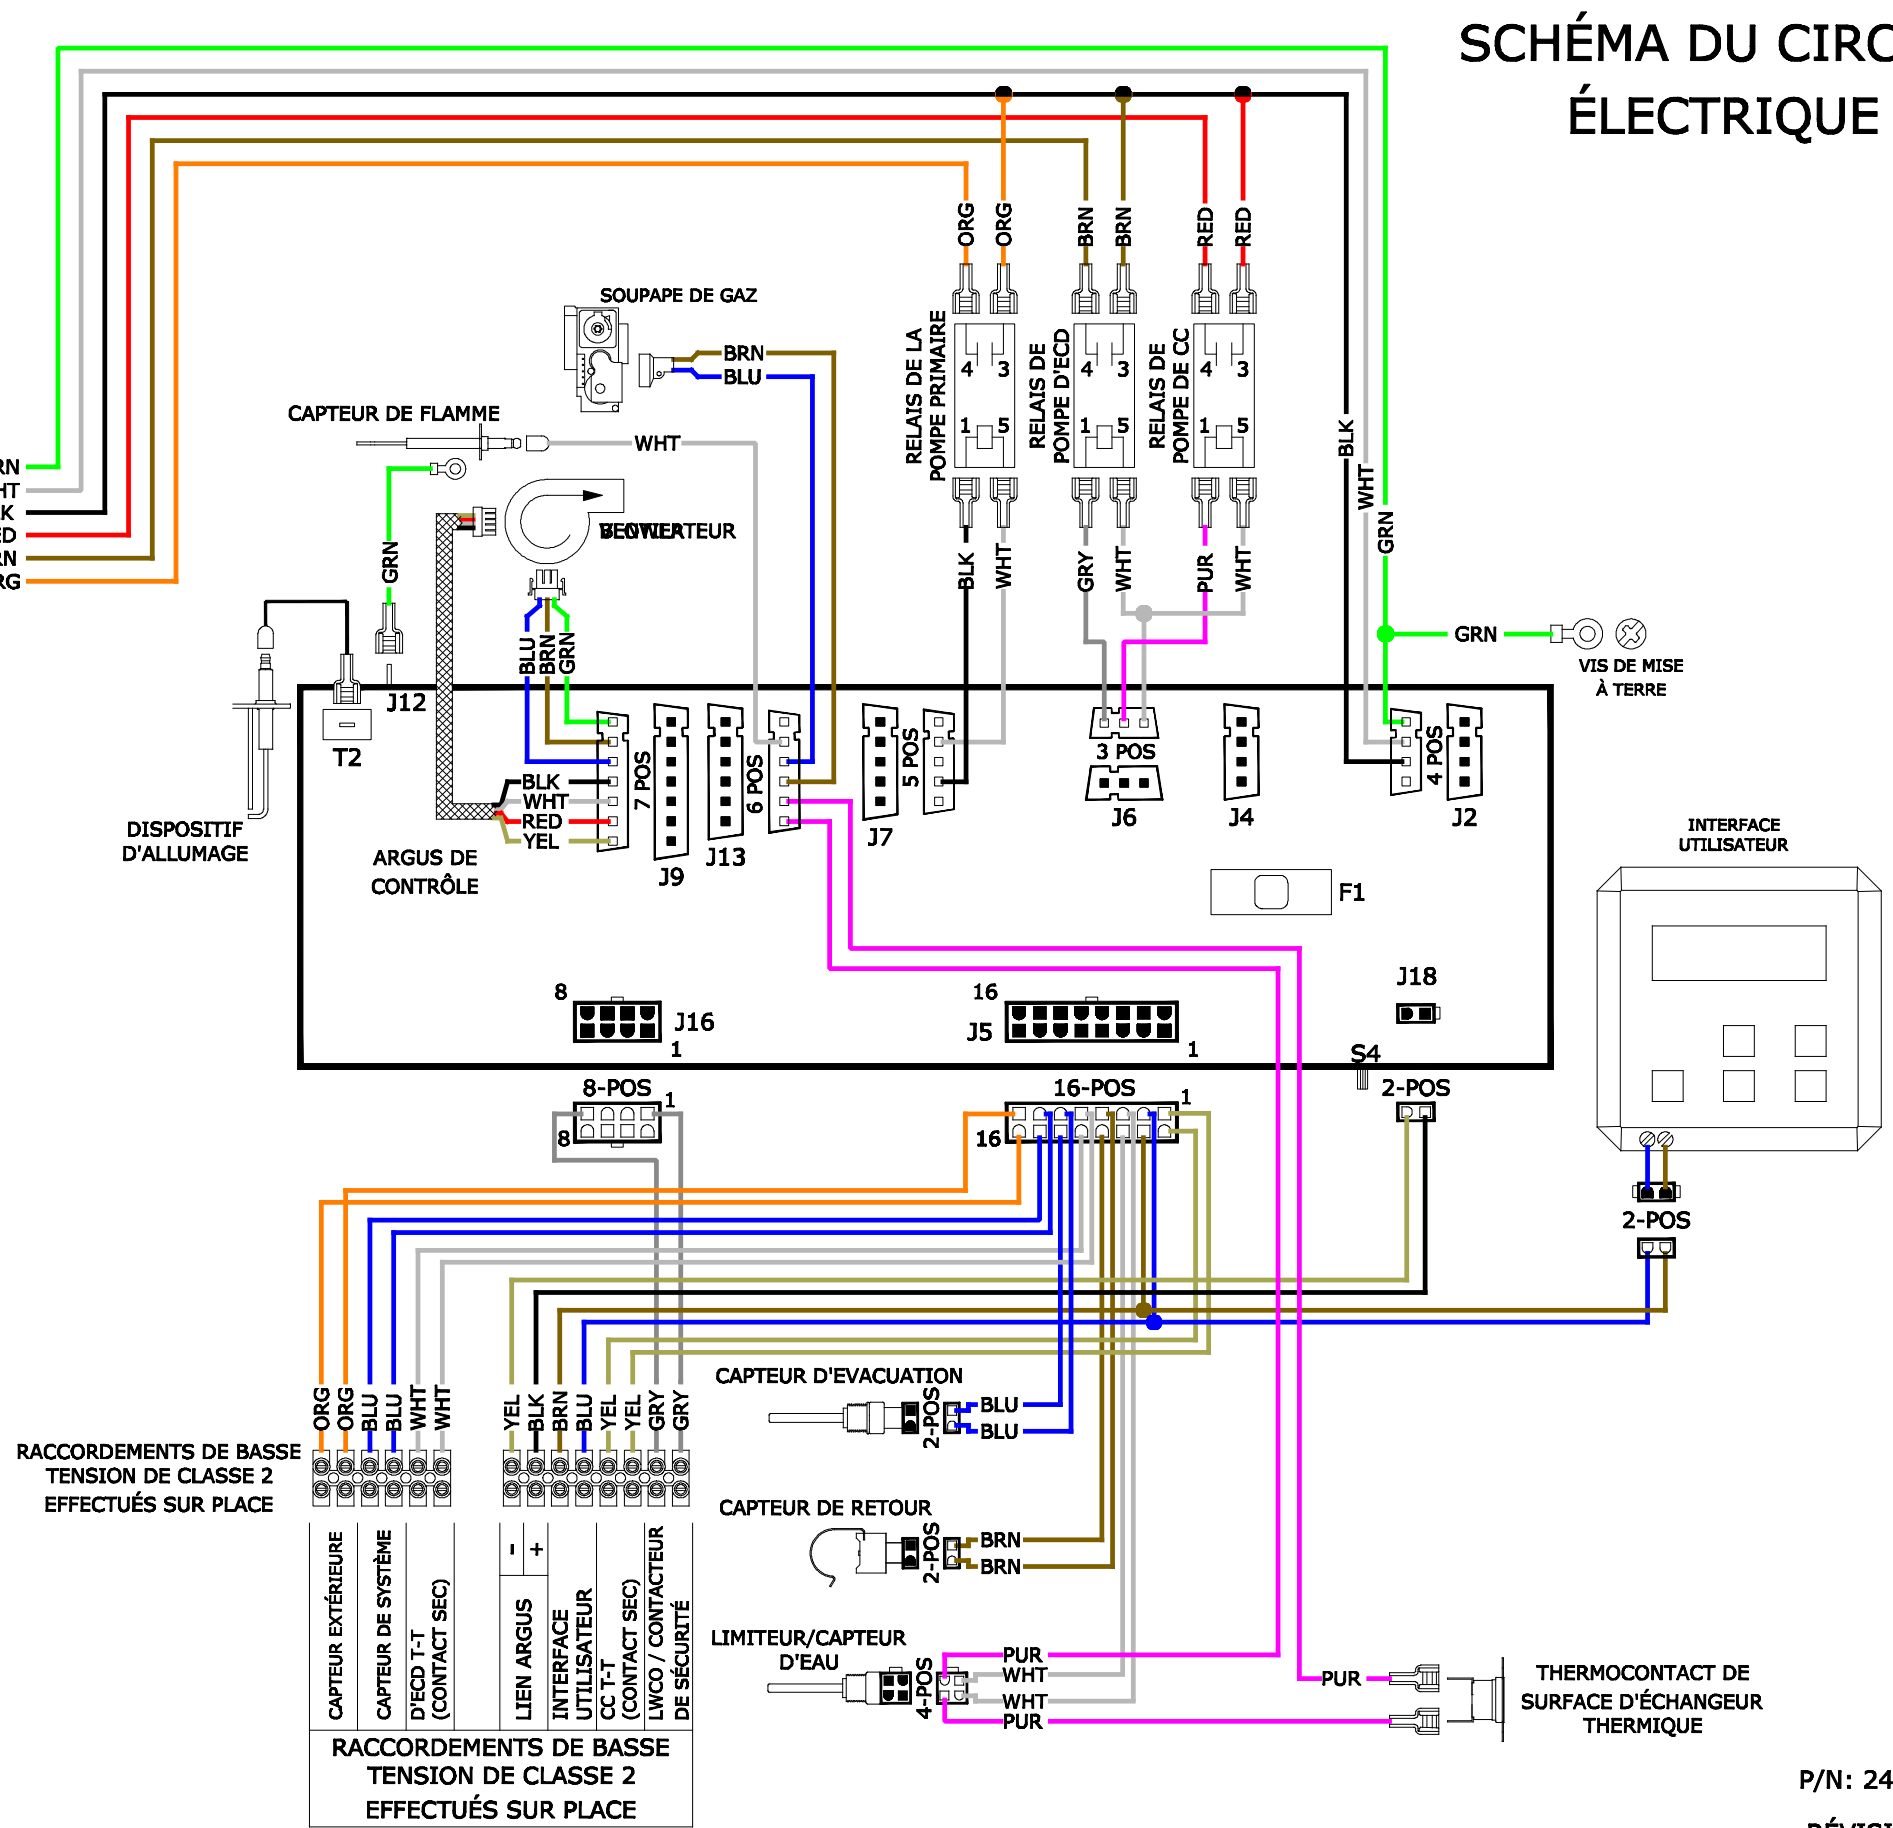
SCHÉMA DU CIRC
ÉLECTRIQUE

RN
HT
K
ED
RN
RG

ORG ORG BRN BRN RED RED

SOUPAPE DE GAZ
BRN
BLU

CAPTEUR DE FLAMME
WHT

RELAIS DE LA POMPE PRIMAIRE
RELAIS DE POMPE D'ECD
RELAIS DE POMPE DE CC
4 3
1 5
4 3
1 5
4 3
1 5

BLK WHT GRY WHT PUR WHT
BLK
WHT
GRN

GRN
BEOWTERTEUR
GRN
VIS DE MISE À TERRE

BLU BRN GRN

J12
T2
7 POS
J9
J13
6 POS
J7
5 POS
3 POS
J6
J4
4 POS
J2

BLK
WHT
RED
YEL

DISPOSITIF D'ALLUMAGE
ARGUS DE CONTRÔLE

F1
INTERFACE UTILISATEUR

8
J16
1
16
J5
1
J18
S4

8-POS
1
8
16-POS
1
16
2-POS
2-POS

CAPTEUR D'EVACUATION
2-POS
BLU
BLU

ORG ORG BLU BLU WHT WHT
YEL BLK BRN BLU YEL YEL GRY GRY

RACCORDEMENTS DE BASSE TENSION DE CLASSE 2 EFFECTUÉS SUR PLACE

CAPTEUR DE RETOUR
2-POS
BRN
BRN

LIMITEUR/CAPTEUR D'EAU
4-POS
PUR
WHT
WHT
PUR
PUR

THERMOCONTACT DE SURFACE D'ÉCHANGEUR THERMIQUE

CAPTEUR EXTÉRIEURE
CAPTEUR DE SYSTÈME
D'ECD T-T (CONTACT SEC)
- +
LIEN ARGUS
INTERFACE UTILISATEUR
CC T-T (CONTACT SEC)
LWCO / CONTACTEUR DE SÉCURITÉ

RACCORDEMENTS DE BASSE TENSION DE CLASSE 2 EFFECTUÉS SUR PLACE

P/N: 24
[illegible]